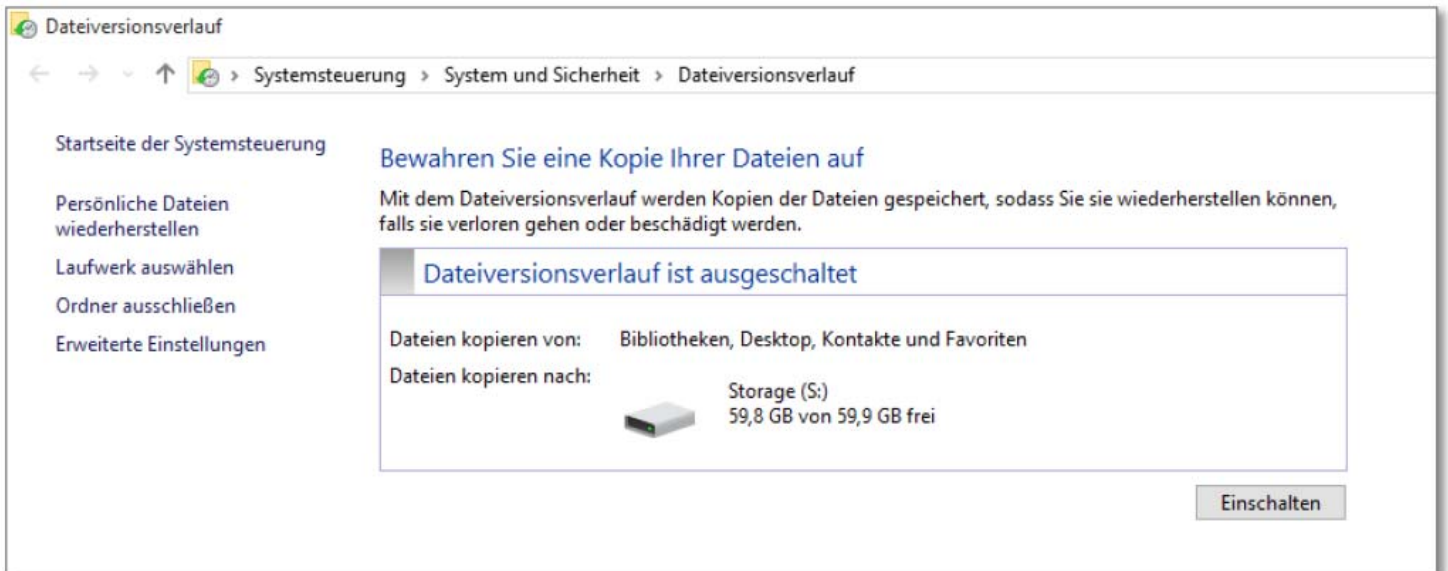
Dateiversionsverlauf

Systemsteuerung > System und Sicherheit > Dateiversionsverlauf

Startseite der Systemsteuerung

Persönliche Dateien wiederherstellen

Laufwerk auswählen

Ordner ausschließen

Erweiterte Einstellungen

Bewahren Sie eine Kopie Ihrer Dateien auf

Mit dem Dateiversionsverlauf werden Kopien der Dateien gespeichert, sodass Sie sie wiederherstellen können, falls sie verloren gehen oder beschädigt werden.

Dateiversionsverlauf ist ausgeschaltet

Dateien kopieren von: Bibliotheken, Desktop, Kontakte und Favoriten

Dateien kopieren nach:

Storage (S:)
59,8 GB von 59,9 GB frei

Einschalten